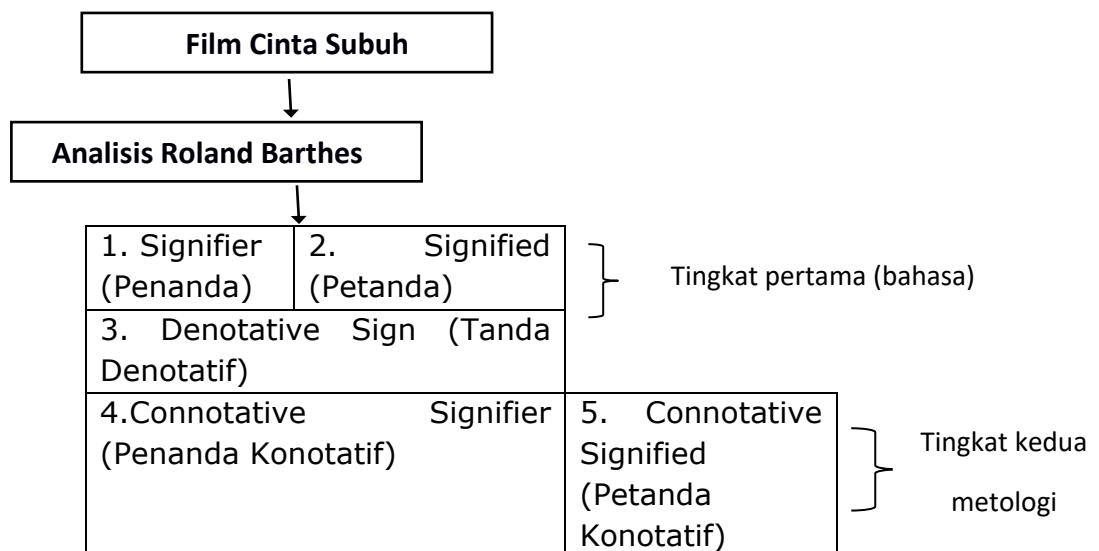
Film Cinta Subuh

Analisis Roland Barthes

1. Signifier (Penanda)

2. Signified (Petanda)

Tingkat pertama (bahasa)

3. Denotative Sign (Tanda Denotatif)

4.Connotative Signifier (Penanda Konotatif)

5. Connotative Signified (Petanda Konotatif)

Tingkat kedua metologi